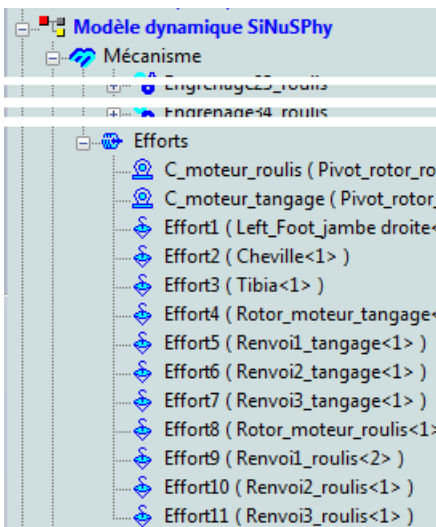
Modèle dynamique SiNuSPhy
Mécanisme
Engrenage23_roulis
Engrenage34_roulis
Efforts
C_moteur_roulis ( Pivot_rotor_ro
C_moteur_tangage ( Pivot_rotor_
Effort1 ( Left_Foot_jambe droite<
Effort2 ( Cheville<1> )
Effort3 ( Tibia<1> )
Effort4 ( Rotor_moteur_tangage<
Effort5 ( Renvoi1_tangage<1> )
Effort6 ( Renvoi2_tangage<1> )
Effort7 ( Renvoi3_tangage<1> )
Effort8 ( Rotor_moteur_roulis<1>
Effort9 ( Renvoi1_roulis<2> )
Effort10 ( Renvoi2_roulis<1> )
Effort11 ( Renvoi3_roulis<1> )